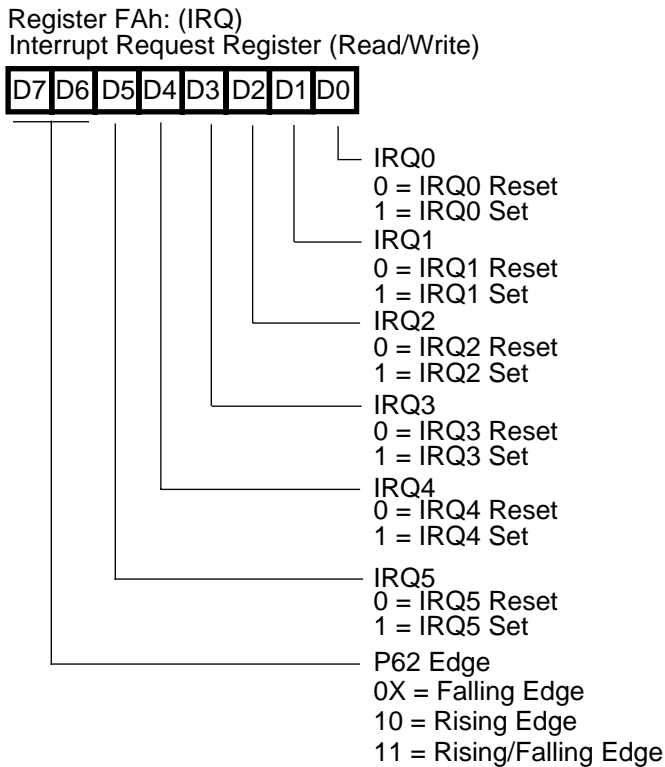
Register FAh: (IRQ)
Interrupt Request Register (Read/Write)

| D7 | D6 | D5 | D4 | D3 | D2 | D1 | D0 |
|---|---|---|---|---|---|---|---|

IRQ0
0 = IRQ0 Reset
1 = IRQ0 Set

IRQ1
0 = IRQ1 Reset
1 = IRQ1 Set

IRQ2
0 = IRQ2 Reset
1 = IRQ2 Set

IRQ3
0 = IRQ3 Reset
1 = IRQ3 Set

IRQ4
0 = IRQ4 Reset
1 = IRQ4 Set

IRQ5
0 = IRQ5 Reset
1 = IRQ5 Set

P62 Edge
0X = Falling Edge
10 = Rising Edge
11 = Rising/Falling Edge